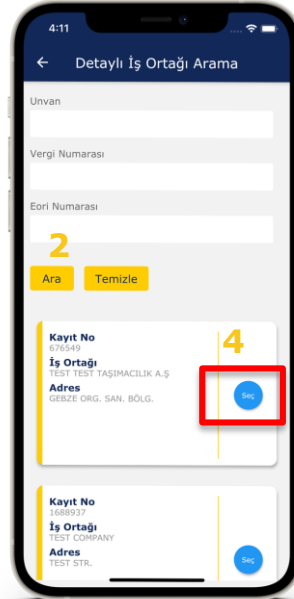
4:11

Detaylı İş Ortağı Arama

Unvan

Vergi Numarası

Eori Numarası

2

Ara

Temizle

4

Kayıt No
676549
İş Ortağı
TEST TEST TAŞIMACILIK A.Ş
Adres
GEBZE ORG. SAN. BÖLG.

Seç

Kayıt No
1688937
İş Ortağı
TEST COMPANY
Adres
TEST STR.

Seç